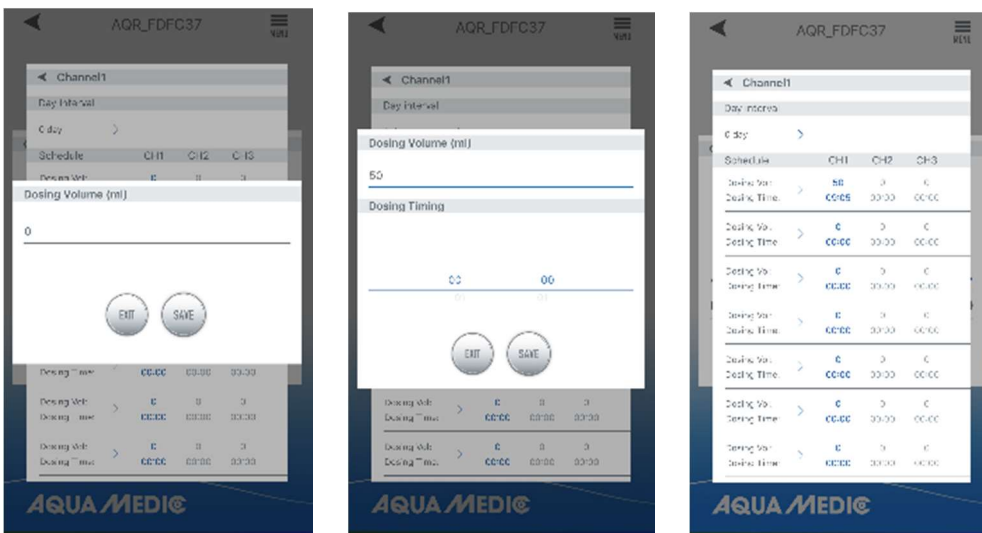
AQR_FDFC37

MENU

Channel1

Day interval

0 day

Schedule CH1 CH2 CH3

Dosing Vol:

Dosing Volume (ml)

0

EXIT SAVE

Dosing Time: 00:00 00:00 00:00

Dosing Vol: 0 0 0
Dosing Time: 00:00 00:00 00:00

Dosing Vol: 0 0 0
Dosing Time: 00:00 00:00 00:00

AQUA MEDIC

AQR_FDFC37

MENU

Channel1

Day interval

Dosing Volume (ml)

50

Dosing Timing

00 00
01 01

EXIT SAVE

Dosing Vol: 0 0 0
Dosing Time: 00:00 00:00 00:00

Dosing Vol: 0 0 0
Dosing Time: 00:00 00:00 00:00

AQUA MEDIC

AQR_FDFC37

MENU

Channel1

Day interval

0 day

| Schedule | CH1 | CH2 | CH3 |
|---|---|---|---|
| Dosing Vol: / Dosing Time: | 50 / 00:00 | 0 / 00:00 | 0 / 00:00 |
| Dosing Vol: / Dosing Time: | 0 / 00:00 | 0 / 00:00 | 0 / 00:00 |
| Dosing Vol: / Dosing Time: | 0 / 00:00 | 0 / 00:00 | 0 / 00:00 |
| Dosing Vol: / Dosing Time: | 0 / 00:00 | 0 / 00:00 | 0 / 00:00 |
| Dosing Vol: / Dosing Time: | 0 / 00:00 | 0 / 00:00 | 0 / 00:00 |
| Dosing Vol: / Dosing Time: | 0 / 00:00 | 0 / 00:00 | 0 / 00:00 |
| Dosing Vol: / Dosing Time: | 0 / 00:00 | 0 / 00:00 | 0 / 00:00 |

AQUA MEDIC